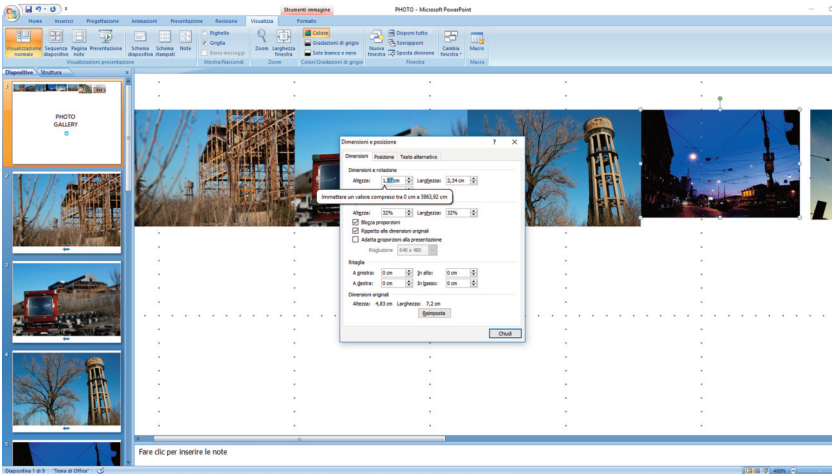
Strumenti immagine
PHOTO - Microsoft PowerPoint
Home Inserisci Progettazione Animazioni Presentazione Revisione Visualizza Formato
Visualizzazione normale Sequenza diapositive Pagina note Presentazione Schema diapositive Schema stampati Note
Visualizzazioni presentazione
Righello Griglia Barra messaggi
Mostra/Nascondi
Zoom Larghezza finestra
Zoom
Colore Gradazioni di grigio Solo bianco e nero
Colore/Gradazioni di grigio
Nuova finestra Disponi tutto Sovrapponi Sposta divisione Cambia finestra
Finestra
Macro
Macro
Diapositive Struttura
1
PHOTO GALLERY
2
3
4
5
Dimensioni e posizione
?
Dimensioni Posizione Testo alternativo
Dimensioni e rotazione
Altezza: 1,57 cm Larghezza: 2,34 cm
Immettere un valore compreso tra 0 cm e 5863,92 cm
Altezza: 32% Larghezza: 32%
Blocca proporzioni
Rispetto alle dimensioni originali
Adatta proporzioni alla presentazione
Risoluzione: 640 x 480
Ritaglia
A sinistra: 0 cm In alto: 0 cm
A destra: 0 cm In basso: 0 cm
Dimensioni originali
Altezza: 4,83 cm Larghezza: 7,2 cm
Reimposta
Chiudi
Fare clic per inserire le note
Diapositiva 1 di 9 "Tema di Office"
400%